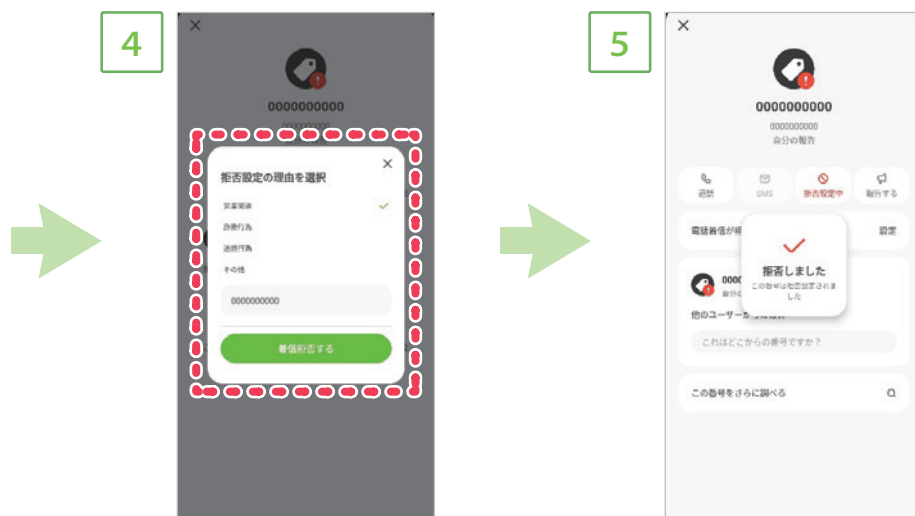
4

0000000000

0000000000

拒否設定の理由を選択

営業電話

詐欺行為

迷惑行為

その他

0000000000

着信拒否する

5

0000000000

0000000000
自分の報告

通話

SMS

拒否設定中

報告する

電話着信が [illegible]

設定

拒否しました

この番号は拒否設定されました

0000 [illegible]

自分の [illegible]

他のユーザーか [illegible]

これはどこからの番号ですか？

この番号をさらに調べる